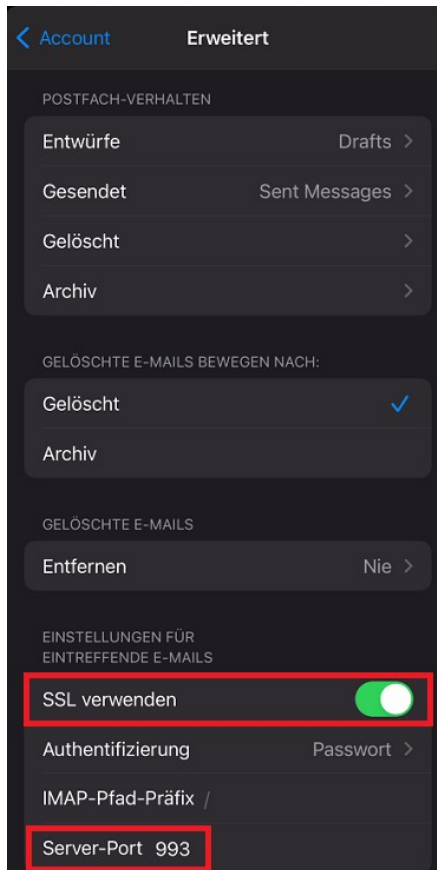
Account

Erweitert

POSTFACH-VERHALTEN

Entwürfe Drafts

Gesendet Sent Messages

Gelöscht

Archiv

GELÖSCHTE E-MAILS BEWEGEN NACH:

Gelöscht

Archiv

GELÖSCHTE E-MAILS

Entfernen Nie

EINSTELLUNGEN FÜR EINTREFFENDE E-MAILS

SSL verwenden

Authentifizierung Passwort

IMAP-Pfad-Präfix /

Server-Port 993